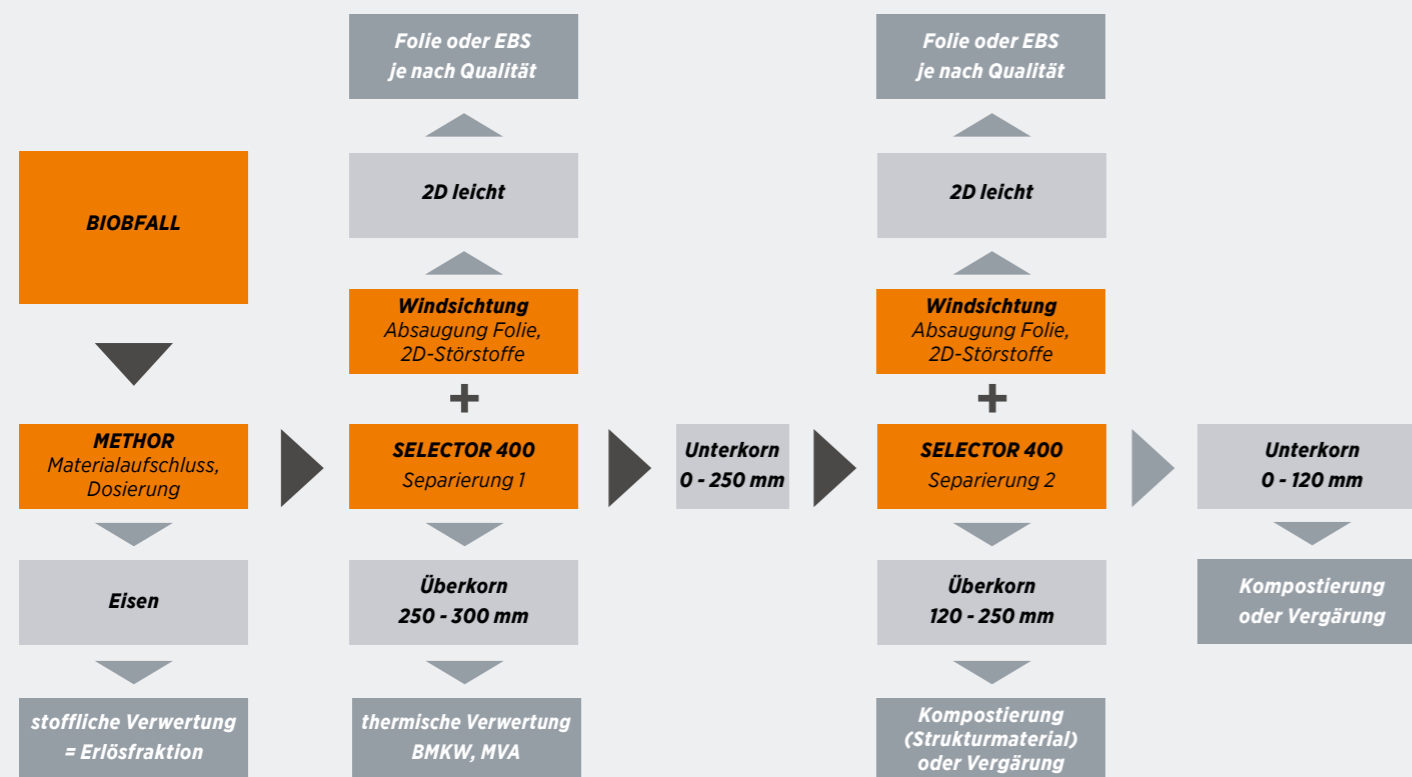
BIOBFALL

METHOR
Materialaufschluss, Dosierung

Eisen

stoffliche Verwertung = Erlösfraktion

Folie oder EBS je nach Qualität

2D leicht

Windsichtung
Absaugung Folie, 2D-Störstoffe

+

SELECTOR 400
Separierung 1

Überkorn
250 - 300 mm

thermische Verwertung
BMKW, MVA

Unterkorn
0 - 250 mm

Folie oder EBS je nach Qualität

2D leicht

Windsichtung
Absaugung Folie, 2D-Störstoffe

+

SELECTOR 400
Separierung 2

Überkorn
120 - 250 mm

Kompostierung (Strukturmaterial) oder Vergärung

Unterkorn
0 - 120 mm

Kompostierung oder Vergärung